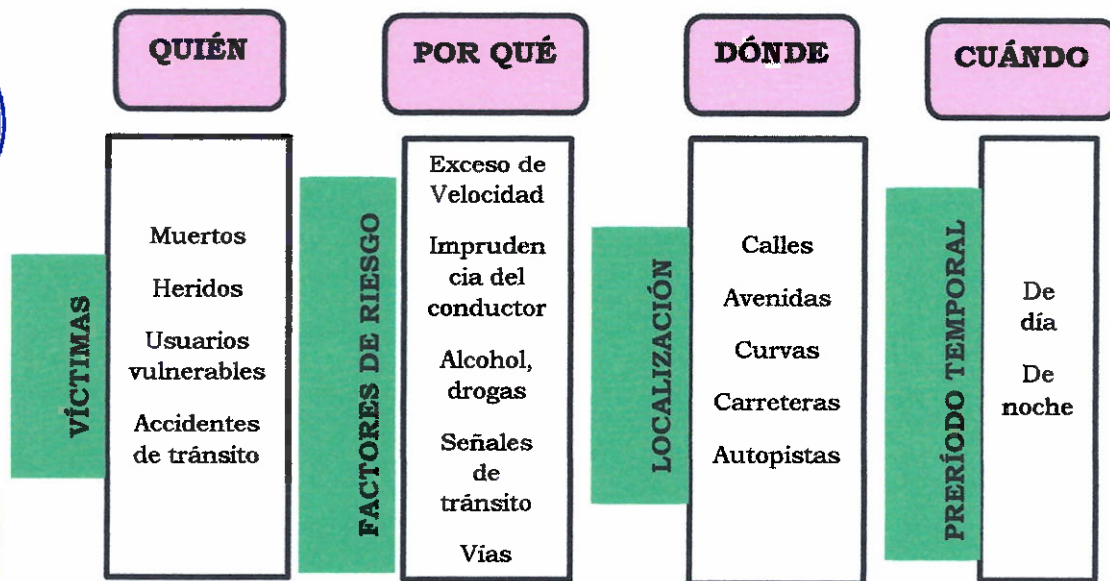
QUIÉN

VÍCTIMAS

Muertos

Heridos

Usuarios vulnerables

Accidentes de tránsito

POR QUÉ

FACTORES DE RIESGO

Exceso de Velocidad

Impruden cia del conductor

Alcohol, drogas

Señales de tránsito

Vías

DÓNDE

LOCALIZACIÓN

Calles

Avenidas

Curvas

Carreteras

Autopistas

CUÁNDO

PRERÍODO TEMPORAL

De día

De noche